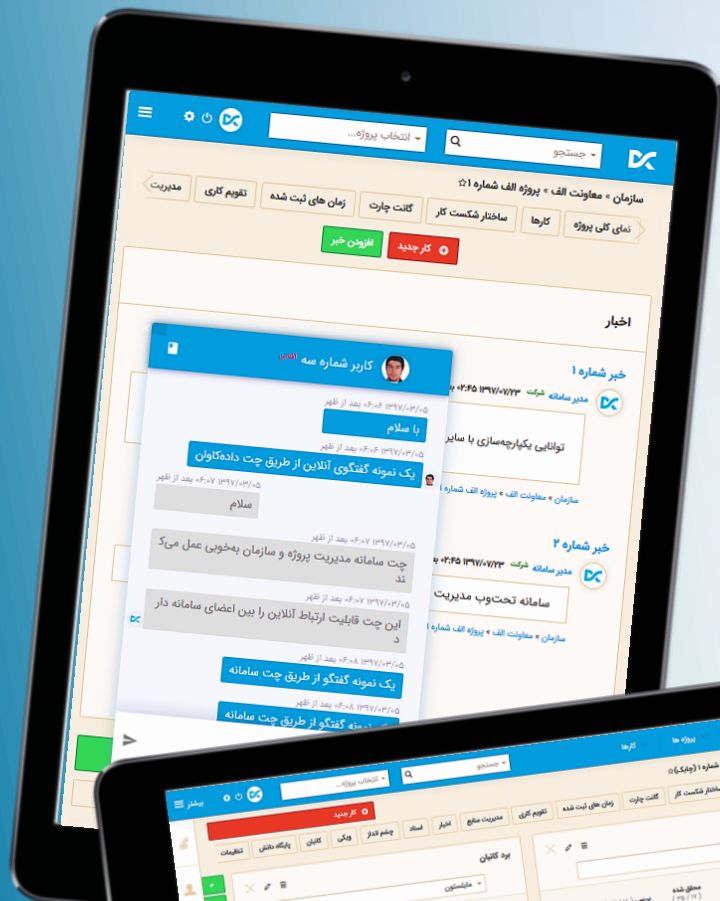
جستجو
انتخاب پروژه...
سازمان » معاونت الف » پروژه الف شماره ۱☆
نمای کلی پروژه
کارها
ساختار شکست کار
گانت چارت
زمان های ثبت شده
تقویم کاری
مدیریت
کار جدید
افزودن خبر
اخبار
خبر شماره ۱
مدیر سامانه
شرکت
۰۲:۴۵ ۱۳۹۷/۰۷/۲۳
توانایی یکپارچه‌سازی با سایر
سازمان » معاونت الف » پروژه الف شماره ۱
خبر شماره ۲
مدیر سامانه
شرکت
۰۲:۴۵ ۱۳۹۷/۰۷/۲۳
سامانه تحت‌وب مدیریت
سازمان » معاونت الف » پروژه الف شماره ۱
کاربر شماره سه
۱۳۹۷/۰۳/۰۵ ۰۶:۰۶ بعد از ظهر
با سلام
۱۳۹۷/۰۳/۰۵ ۰۶:۰۶ بعد از ظهر
یک نمونه گفتگوی آنلاین از طریق چت داده‌کاوان
۱۳۹۷/۰۳/۰۵ ۰۶:۰۷ بعد از ظهر
سلام
۱۳۹۷/۰۳/۰۵ ۰۶:۰۷ بعد از ظهر
چت سامانه مدیریت پروژه و سازمان به‌خوبی عمل می‌کند
۱۳۹۷/۰۳/۰۵ ۰۶:۰۷ بعد از ظهر
این چت قابلیت ارتباط آنلاین را بین اعضای سامانه دارد
۱۳۹۷/۰۳/۰۵ ۰۶:۰۸ بعد از ظهر
یک نمونه گفتگو از طریق چت سامانه
۱۳۹۷/۰۳/۰۵ ۰۶:۰۸ بعد از ظهر
یک نمونه گفتگو از طریق چت سامانه
جستجو
انتخاب پروژه
بیشتر
پروژه ها
کارها
سامانه ۱ (چابک)☆
ساختار شکست کار
گانت چارت
زمان های ثبت شده
تقویم کاری
مدیریت منابع
تنظیمات
پایگاه دانش
کانبان
ویکی
چشم انداز
اسناد
اخبار
کار جدید
برد کانبان
مایلستون